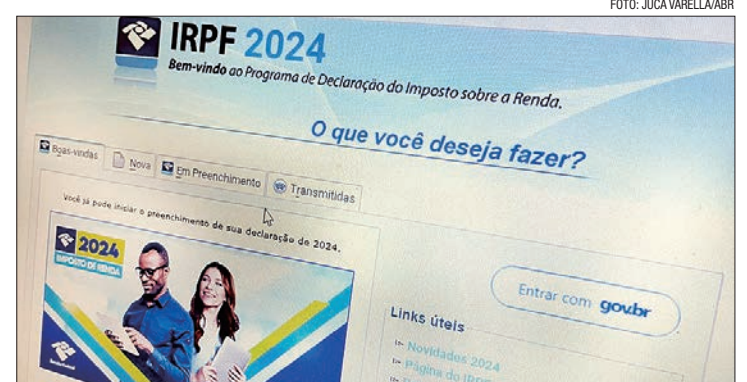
FOTO: JUCA VARELLA/ABR

IRPF 2024

Bem-vindo ao Programa de Declaração do Imposto sobre a Renda.

O que você deseja fazer?

Boas-vindas

Nova

Em Preenchimento

Transmitidas

Você já pode iniciar o preenchimento de sua declaração de 2024.

2024

IMPOSTO DE RENDA

Entrar com gov.br

Links úteis

Novidades 2024

Página do IRPF

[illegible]